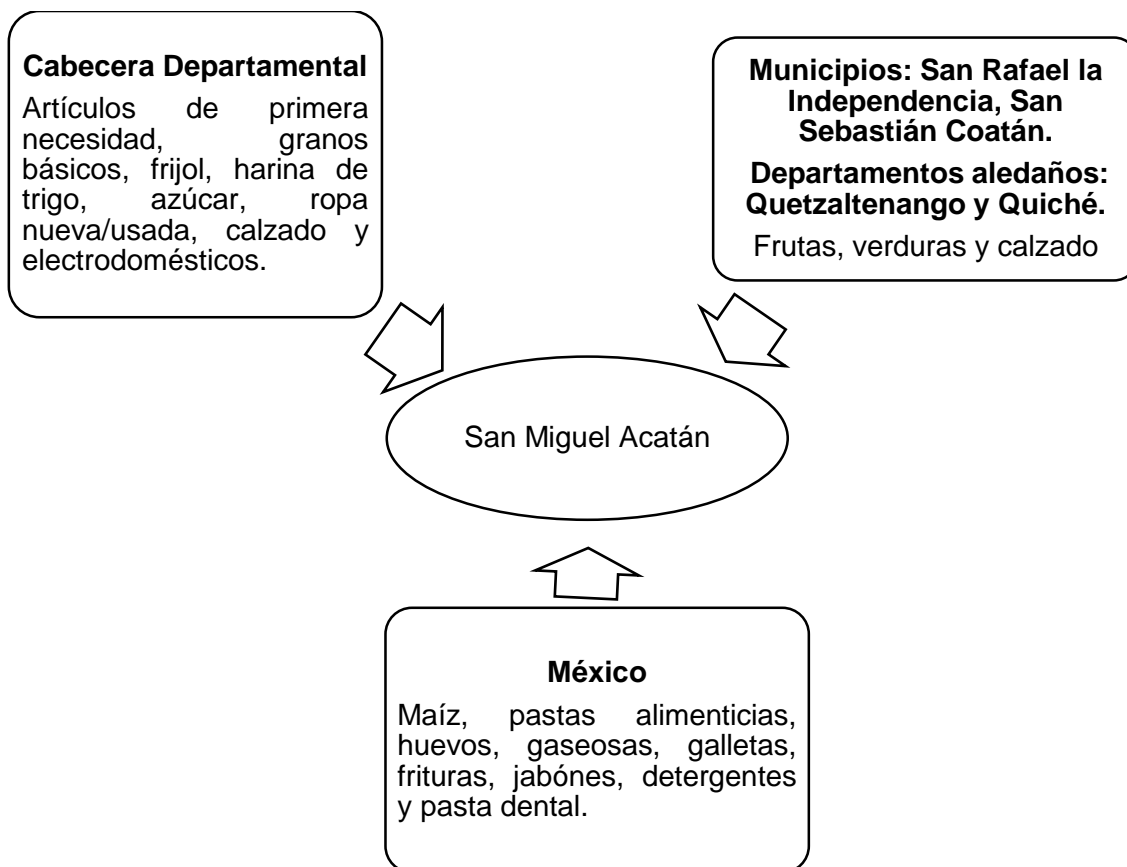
Cabecera Departamental

Artículos de primera necesidad, granos básicos, frijol, harina de trigo, azúcar, ropa nueva/usada, calzado y electrodomésticos.

Municipios: San Rafael la Independencia, San Sebastián Coatán.

Departamentos aledaños: Quetzaltenango y Quiché.

Frutas, verduras y calzado

San Miguel Acatán

México

Maíz, pastas alimenticias, huevos, gaseosas, galletas, frituras, jabónes, detergentes y pasta dental.